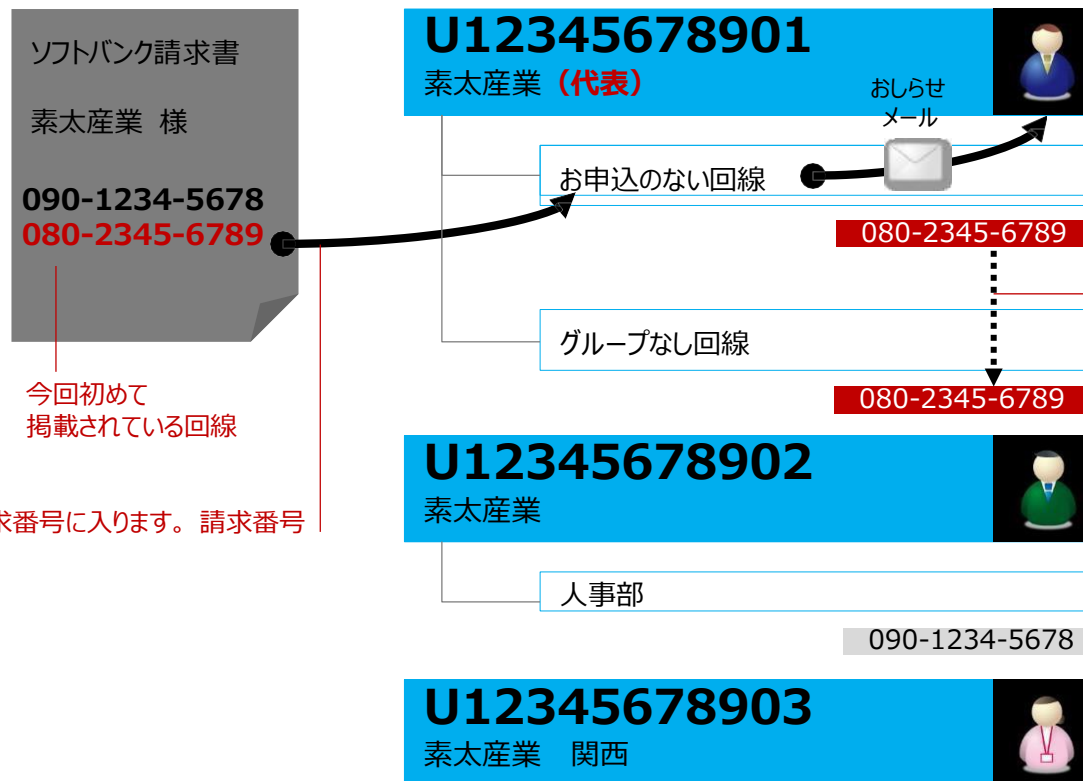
ソフトバンク請求書

素太産業 様

090-1234-5678
080-2345-6789

今回初めて
掲載されている回線

求番号に入ります。請求番号

U12345678901
素太産業（代表）

おしらせ
メール

お申込のない回線

080-2345-6789

グループなし回線

080-2345-6789

U12345678902
素太産業

人事部

090-1234-5678

U12345678903
素太産業 関西